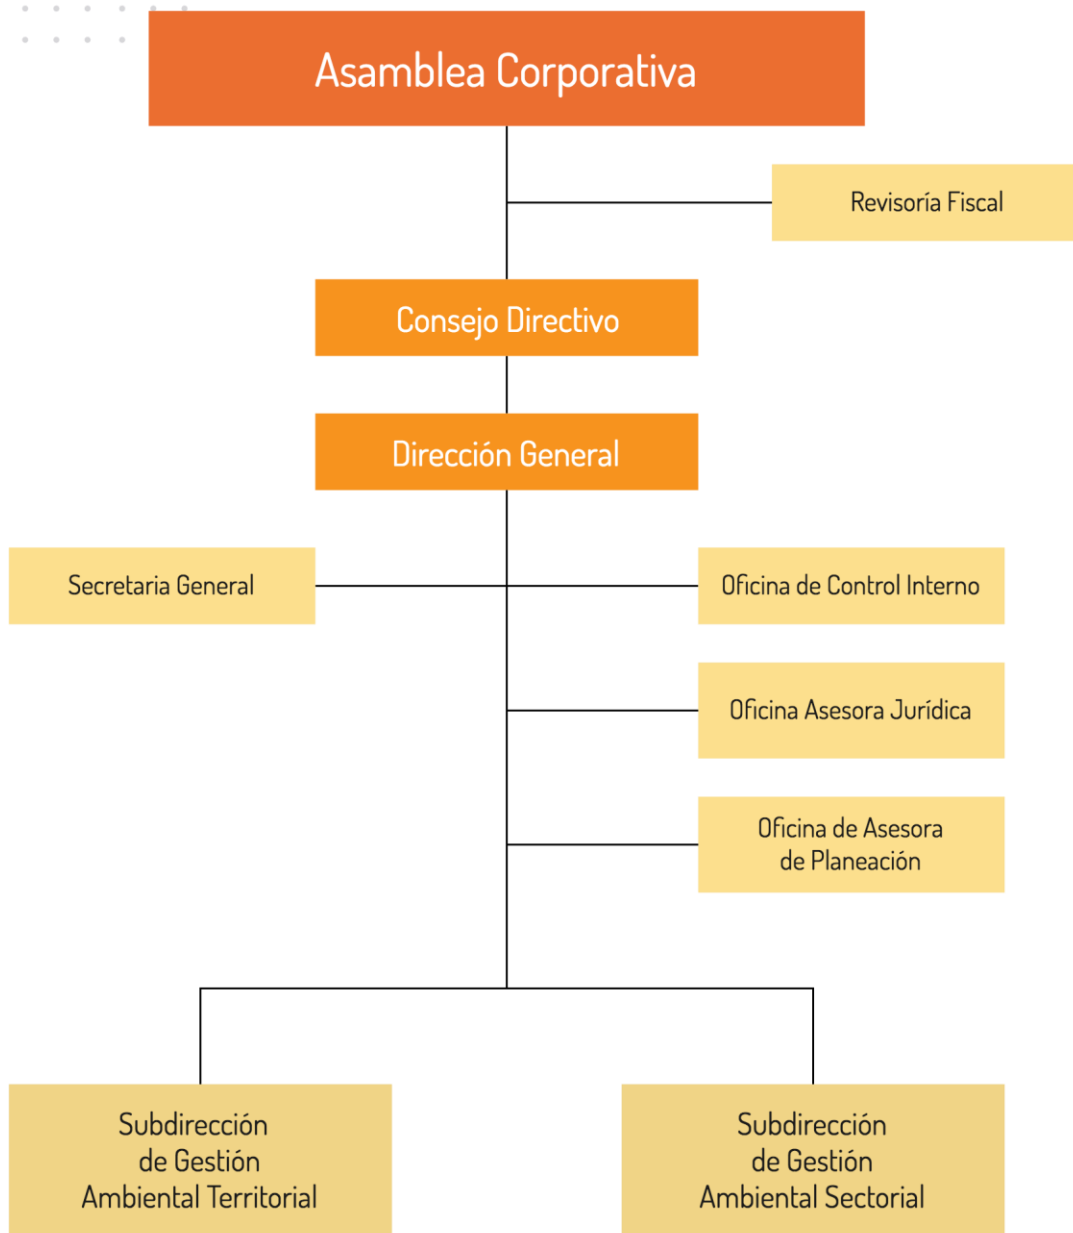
Asamblea Corporativa

Revisoría Fiscal

Consejo Directivo

Dirección General

Secretaria General

Oficina de Control Interno

Oficina Asesora Jurídica

Oficina de Asesora de Planeación

Subdirección de Gestión Ambiental Territorial

Subdirección de Gestión Ambiental Sectorial